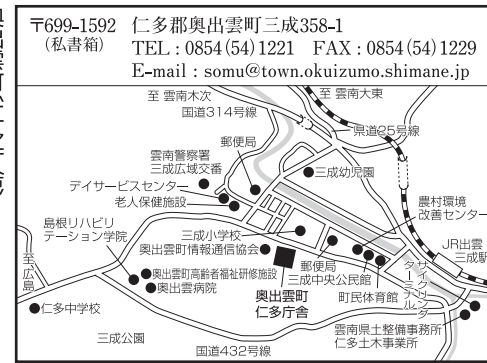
〒699-1592 仁多郡奥出雲町三成358-1
(私書箱) TEL : 0854(54)1221 FAX : 0854(54)1229
E-mail : somu@town.okuizumo.shimane.jp

至 雲南木次
国道314号線
至 雲南大東
県道25号線
郵便局
雲南警察署
三成広域交番
三成幼児園
デイサービスセンター
老人保健施設
農村環境改善センター
島根リハビリテーション学院
三成小学校
奥出雲町情報通信協会
JR出雲三成駅
至広島
奥出雲町高齢者福祉研修施設
奥出雲病院
郵便局
三成中央公民館
サイクリングターミナル
奥出雲町
仁多庁舎
町民体育館
仁多中学校
三成公園
雲南県土整備事務所
仁多土木事業所
国道432号線